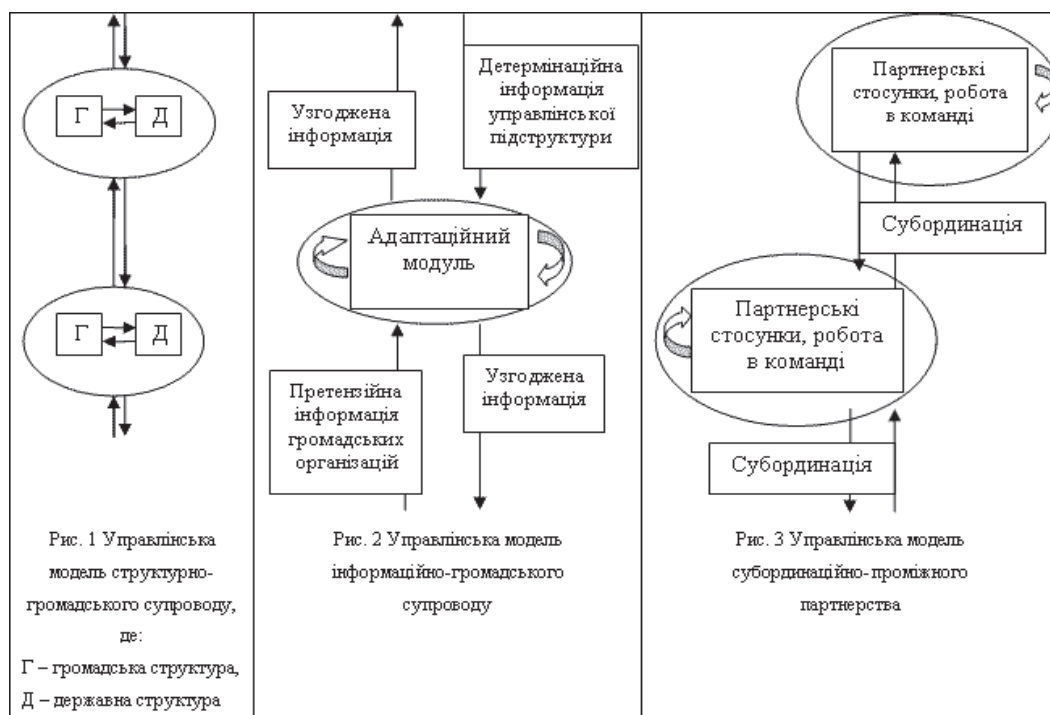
Г
Д

Г
Д

Рис. 1 Управлінська модель структурно-громадського супроводу, де:
Г – громадська структура,
Д – державна структура

Узгоджена інформація

Детермінаційна інформація управлінської підструктури

Адаптаційний модуль

Претензійна інформація громадських організацій

Узгоджена інформація

Рис. 2 Управлінська модель інформаційно-громадського супроводу

Партнерські стосунки, робота в команді

Субординація

Партнерські стосунки, робота в команді

Субординація

Рис. 3 Управлінська модель субординаційно-проміжного партнерства